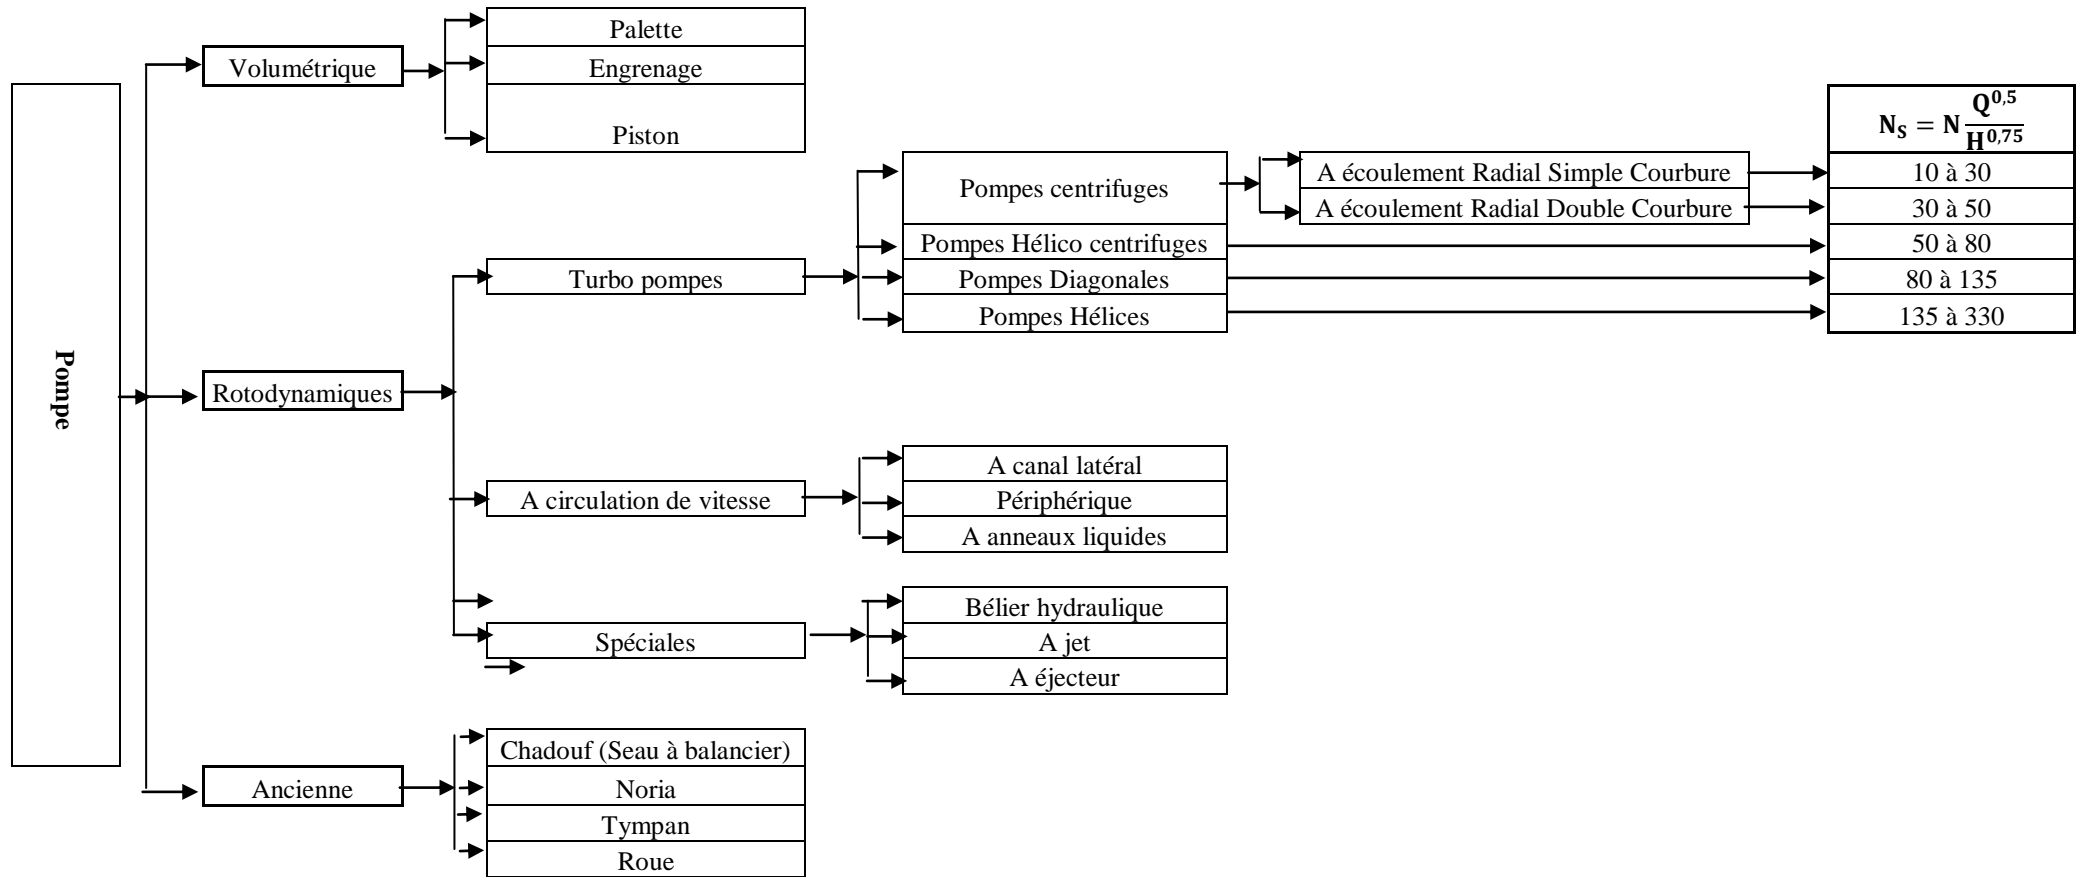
Pompe

Volumétrique

Palette
Engrenage
Piston

Rotodynamiques

Turbo pompes

Pompes centrifuges
A écoulement Radial Simple Courbure
A écoulement Radial Double Courbure
Pompes Hélico centrifuges
Pompes Diagonales
Pompes Hélices

$N_S = N\frac{Q^{0,5}}{H^{0,75}}$
10 à 30
30 à 50
50 à 80
80 à 135
135 à 330

A circulation de vitesse

A canal latéral
Périphérique
A anneaux liquides

Spéciales

Bélier hydraulique
A jet
A éjecteur

Ancienne

Chadouf (Seau à balancier)
Noria
Tympan
Roue